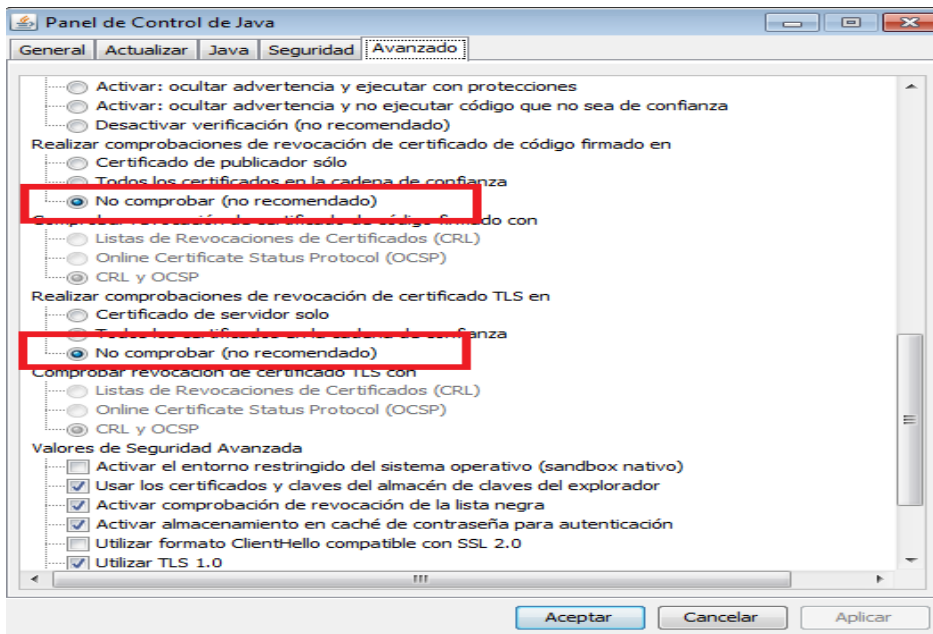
Panel de Control de Java

General | Actualizar | Java | Seguridad | Avanzado

Activar: ocultar advertencia y ejecutar con protecciones
Activar: ocultar advertencia y no ejecutar código que no sea de confianza
Desactivar verificación (no recomendado)
Realizar comprobaciones de revocación de certificado de código firmado en
Certificado de publicador sólo
Todos los certificados en la cadena de confianza
No comprobar (no recomendado)
Comprobar revocación de certificado de código firmado con
Listas de Revocaciones de Certificados (CRL)
Online Certificate Status Protocol (OCSP)
CRL y OCSP
Realizar comprobaciones de revocación de certificado TLS en
Certificado de servidor solo
Todos los certificados en la cadena de confianza
No comprobar (no recomendado)
Comprobar revocación de certificado TLS con
Listas de Revocaciones de Certificados (CRL)
Online Certificate Status Protocol (OCSP)
CRL y OCSP
Valores de Seguridad Avanzada
Activar el entorno restringido del sistema operativo (sandbox nativo)
Usar los certificados y claves del almacén de claves del explorador
Activar comprobación de revocación de la lista negra
Activar almacenamiento en caché de contraseña para autenticación
Utilizar formato ClientHello compatible con SSL 2.0
Utilizar TLS 1.0

Aceptar | Cancelar | Aplicar